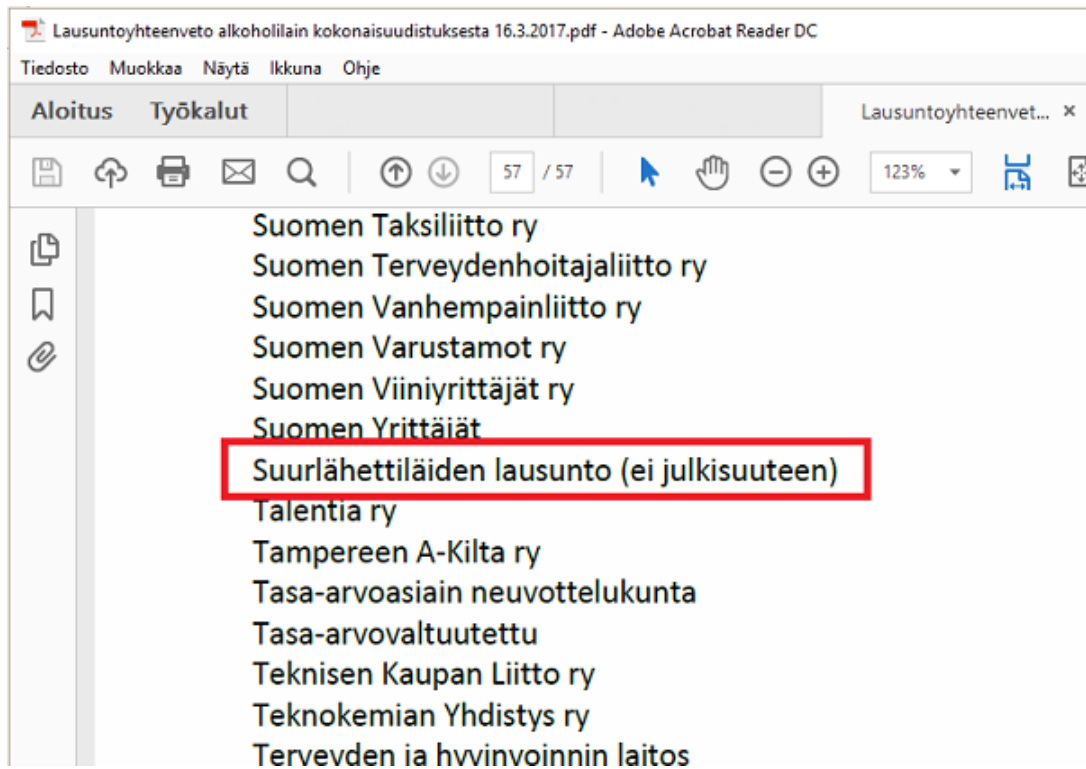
Lausuntoyhteenveto alkoholilain kokonaisuudistuksesta 16.3.2017.pdf - Adobe Acrobat Reader DC

Tiedosto Muokkaa Näytä Ikkuna Ohje

Aloitus Työkalut Lausuntoyhteenvet... ×

57 / 57 123%

Suomen Taksiliitto ry
Suomen Terveydenhoitajaliitto ry
Suomen Vanhempainliitto ry
Suomen Varustamot ry
Suomen Viiniyrittäjät ry
Suomen Yrittäjät
Suurlähettiläiden lausunto (ei julkisuuteen)
Talentia ry
Tampereen A-Kilta ry
Tasa-arvoasiain neuvottelukunta
Tasa-arvovaltuutettu
Teknisen Kaupan Liitto ry
Teknokemian Yhdistys ry
Terveyden ja hyvinvoinnin laitos